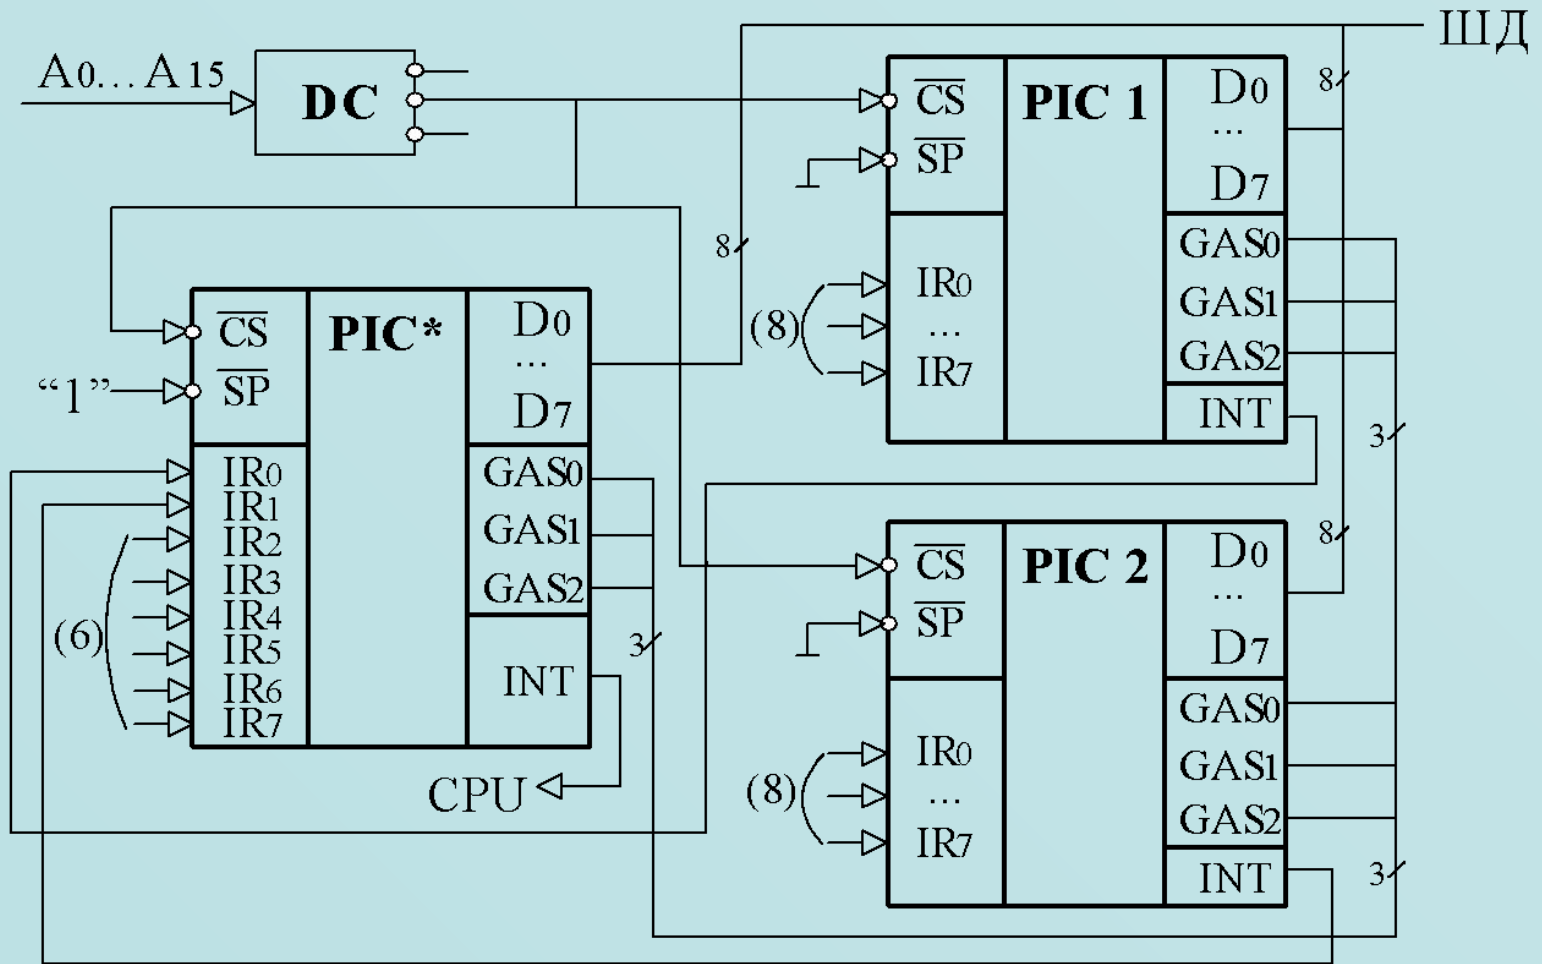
A0...A15
DC
ШД
8
$\overline{CS}$
$\overline{SP}$
PIC 1
D0
...
D7
GAS0
GAS1
GAS2
INT
(8)
IR0
...
IR7
8
$\overline{CS}$
$\overline{SP}$
PIC*
D0
...
D7
"1"
IR0
IR1
IR2
IR3
IR4
IR5
IR6
IR7
(6)
GAS0
GAS1
GAS2
INT
3
CPU
3
8
$\overline{CS}$
$\overline{SP}$
PIC 2
D0
...
D7
GAS0
GAS1
GAS2
INT
(8)
IR0
...
IR7
3